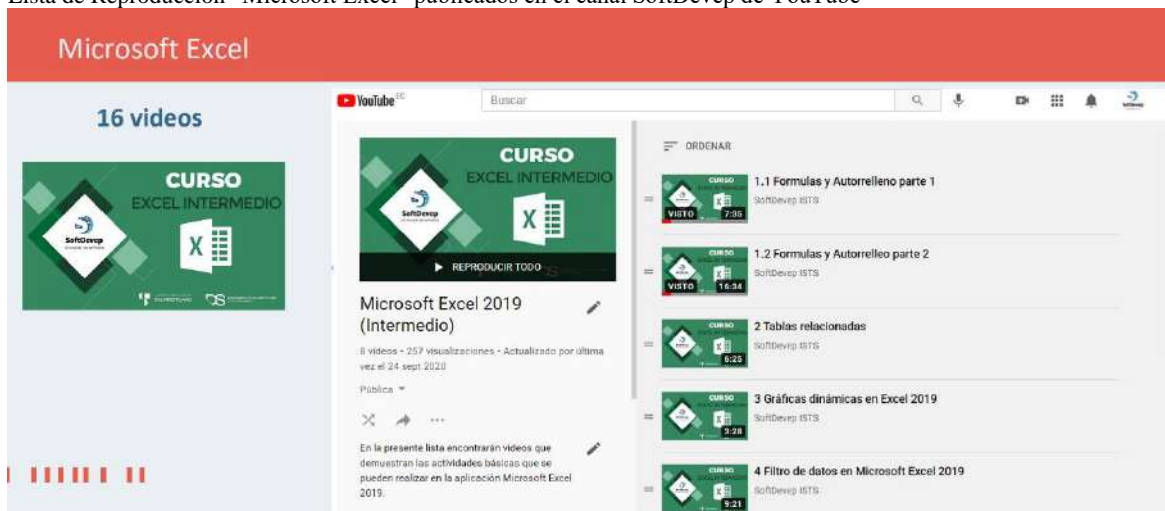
Lista de Reproducción "Microsoft Excel" publicados en el canal SoftDevep de YouTube

Microsoft Excel

16 videos

CURSO
EXCEL INTERMEDIO
SoftDevep

YouTube EC
Buscar

CURSO
EXCEL INTERMEDIO
SoftDevep
REPRODUCIR TODO

Microsoft Excel 2019 (Intermedio)

8 videos • 257 visualizaciones • Actualizado por última vez el 24 sept 2020

Pública

En la presente lista encontrarán videos que demuestran las actividades básicas que se pueden realizar en la aplicación Microsoft Excel 2019.

ORDENAR

1.1 Formulas y Autorrelleno parte 1
SoftDevep ISTS
VISTO 7:35

1.2 Formulas y Autorrelleo parte 2
SoftDevep ISTS
VISTO 16:34

2 Tablas relacionadas
SoftDevep ISTS
6:25

3 Gráficas dinámicas en Excel 2019
SoftDevep ISTS
3:28

4 Filtro de datos en Microsoft Excel 2019
SoftDevep ISTS
9:21